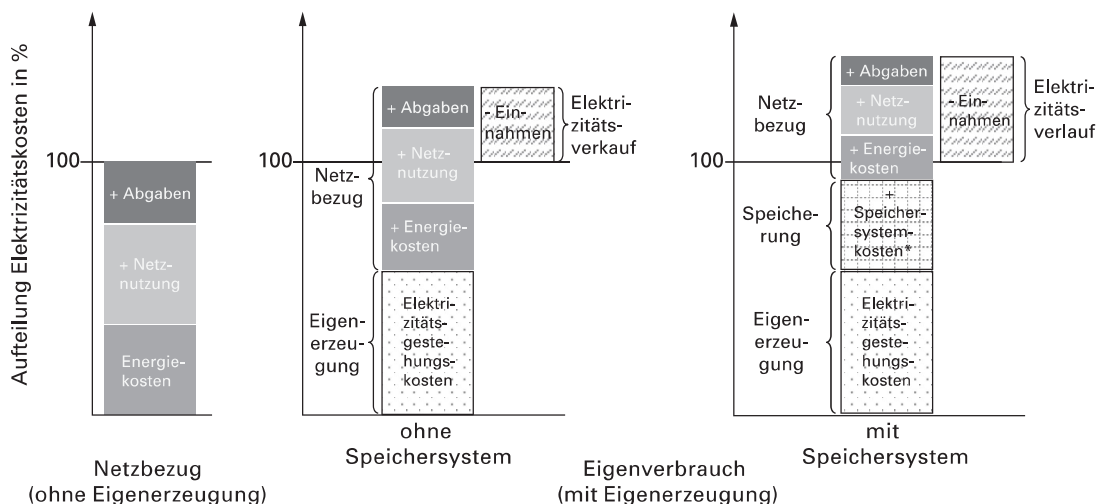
Aufteilung Elektrizitätskosten in %

100

+ Abgaben

+ Netznutzung

Energiekosten

Netzbezug
(ohne Eigenerzeugung)

100

Netzbezug

+ Abgaben

+ Netznutzung

+ Energiekosten

- Einnahmen

Elektrizitätsverkauf

Eigenerzeugung

Elektrizitätsgestehungskosten

ohne
Speichersystem

Netzbezug

+ Abgaben

+ Netznutzung

+ Energiekosten

- Einnahmen

Elektrizitätsverlauf

100

Speicherung

+ Speichersystemkosten*

Eigenerzeugung

Elektrizitätsgestehungskosten

mit
Speichersystem

Eigenverbrauch
(mit Eigenerzeugung)